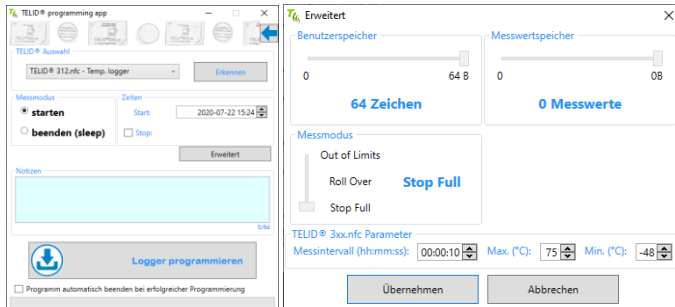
TELID® programming app

TELID® Auswahl

TELID® 312.nfc - Temp. logger

Erkennen

Messmodus

starten

beenden (sleep)

Zeiten

Start: 2020-07-22 15:24

Stop:

Erweitert

Notizen

0/64

Logger programmieren

Programm automatisch beenden bei erfolgreicher Programmierung

Erweitert

Benutzerspeicher

0

64 B

64 Zeichen

Messwertspeicher

0

0B

0 Messwerte

Messmodus

Out of Limits

Roll Over

Stop Full

Stop Full

TELID® 3xx.nfc Parameter

Messintervall (hh:mm:ss): 00:00:10

Max. (°C): 75

Min. (°C): -48

Übernehmen

Abbrechen